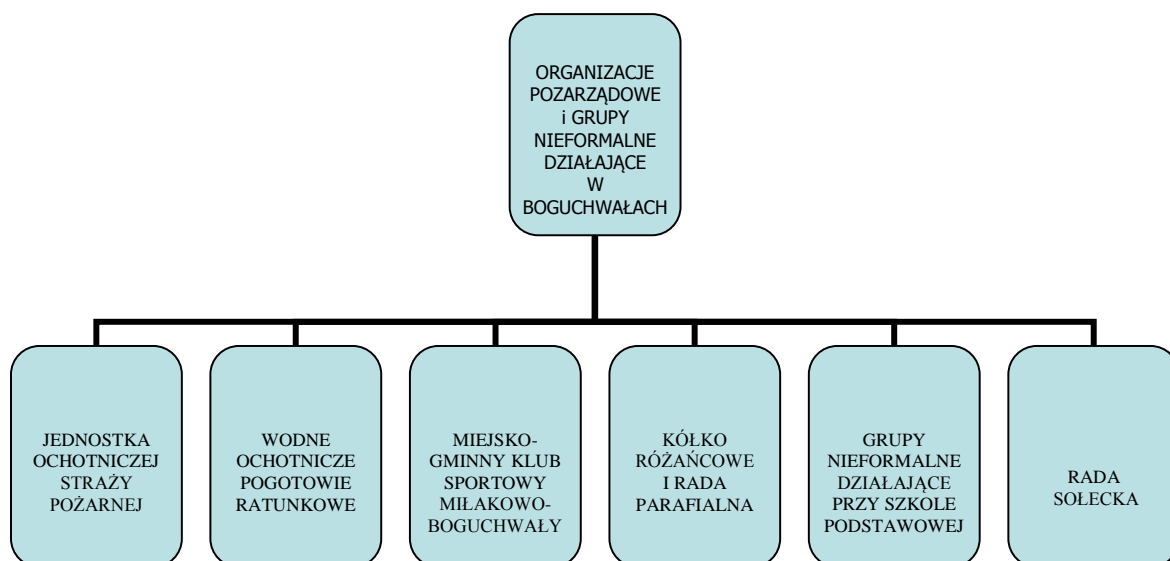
ORGANIZACJE POZARZĄDOWE i GRUPY NIEFORMALNE DZIAŁAJĄCE W BOGUCHWAŁACH

JEDNOSTKA OCHOTNICZEJ STRAŻY POŻARNEJ

WODNE OCHOTNICZE POGOTOWIE RATUNKOWE

MIEJSKO-GMINNY KLUB SPORTOWY MIŁAKOWO-BOGUCHWAŁY

KÓŁKO RÓŻAŃCOWE I RADA PARAFIALNA

GRUPY NIEFORMALNE DZIAŁAJĄCE PRZY SZKOLE PODSTAWOWEJ

RADA SOŁECKA